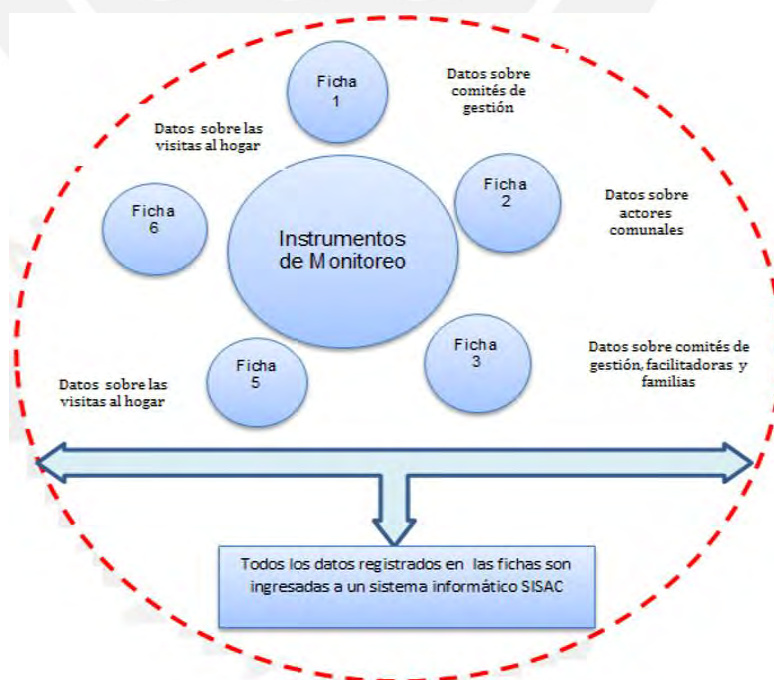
Ficha 1

Datos sobre comités de gestión

Datos sobre las visitas al hogar

Ficha 2

Datos sobre actores comunales

Ficha 6

Instrumentos de Monitoreo

Ficha 3

Datos sobre comités de gestión, facilitadoras y familias

Ficha 5

Datos sobre las visitas al hogar

Todos los datos registrados en las fichas son ingresadas a un sistema informático SISAC